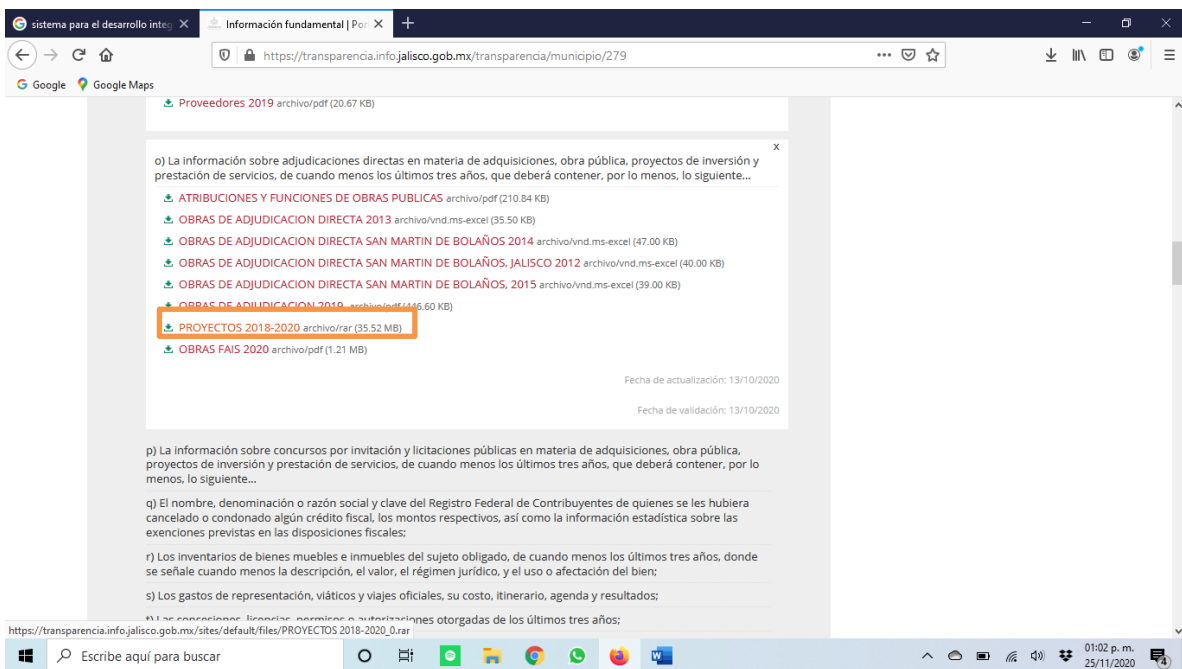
sistema para el desarrollo integ ×
Información fundamental | Por ×
+

https://transparencia.info.jalisco.gob.mx/transparencia/municipio/279

Google
Google Maps

Proveedores 2019 archivo/pdf (20.67 KB)

x

o) La información sobre adjudicaciones directas en materia de adquisiciones, obra pública, proyectos de inversión y prestación de servicios, de cuando menos los últimos tres años, que deberá contener, por lo menos, lo siguiente...

ATRIBUCIONES Y FUNCIONES DE OBRAS PUBLICAS archivo/pdf (210.84 KB)

OBRAS DE ADJUDICACION DIRECTA 2013 archivo/vnd.ms-excel (35.50 KB)

OBRAS DE ADJUDICACION DIRECTA SAN MARTIN DE BOLAÑOS 2014 archivo/vnd.ms-excel (47.00 KB)

OBRAS DE ADJUDICACION DIRECTA SAN MARTIN DE BOLAÑOS, JALISCO 2012 archivo/vnd.ms-excel (40.00 KB)

OBRAS DE ADJUDICACION DIRECTA SAN MARTIN DE BOLAÑOS, 2015 archivo/vnd.ms-excel (39.00 KB)

OBRAS DE ADJUDICACION 2019 archivo/pdf (446.60 KB)

PROYECTOS 2018-2020 archivo/rar (35.52 MB)

OBRAS FAIS 2020 archivo/pdf (1.21 MB)

Fecha de actualización: 13/10/2020

Fecha de validación: 13/10/2020

p) La información sobre concursos por invitación y licitaciones públicas en materia de adquisiciones, obra pública, proyectos de inversión y prestación de servicios, de cuando menos los últimos tres años, que deberá contener, por lo menos, lo siguiente...

q) El nombre, denominación o razón social y clave del Registro Federal de Contribuyentes de quienes se les hubiera cancelado o condonado algún crédito fiscal, los montos respectivos, así como la información estadística sobre las exenciones previstas en las disposiciones fiscales;

r) Los inventarios de bienes muebles e inmuebles del sujeto obligado, de cuando menos los últimos tres años, donde se señale cuando menos la descripción, el valor, el régimen jurídico, y el uso o afectación del bien;

s) Los gastos de representación, viáticos y viajes oficiales, su costo, itinerario, agenda y resultados;

t) Las concesiones, licencias, permisos o autorizaciones otorgadas de los últimos tres años;

https://transparencia.info.jalisco.gob.mx/sites/default/files/PROYECTOS 2018-2020_0.rar

Escribe aquí para buscar

01:02 p. m.
25/11/2020
4